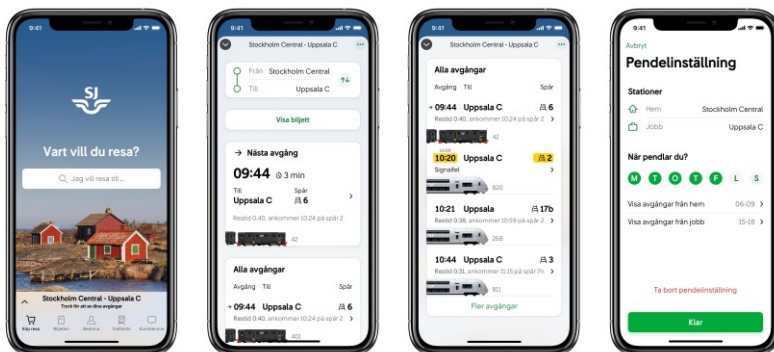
9:41

SJ

Vart vill du resa?

Jag vill resa till ...

Stockholm Central - Uppsala C
Tryck för att se dina avgångar

Köp resa Biljetter Bokning Trafikinfo Kundservice

9:41

Stockholm Central - Uppsala C

Från Stockholm Central
Till Uppsala C

Visa biljett

→ Nästa avgång

09:44 3 min

Till Uppsala C
Spår 6

Restid 0:40, ankommer 10:24 på spår 2

42

Alla avgångar

Avgång Till Spår

→ 09:44 Uppsala C 6

Restid 0:40, ankommer 10:24 på spår 2

401

9:41

Stockholm Central - Uppsala C

Alla avgångar

Avgång Till Spår

→ 09:44 Uppsala C 6

Restid 0:40, ankommer 10:24 på spår 2

42

10:20 Uppsala C 2

Signalfel

820

10:21 Uppsala 17b

Restid 0:38, ankommer 10:59 på spår 2

268

10:44 Uppsala C 3

Restid 0:31, ankommer 11:15 på spår 7

811

Fler avgångar

9:41

Avbryt

Pendelinställning

Stationer

Hem Stockholm Central

Jobb Uppsala C

När pendlar du?

M T O T F L S

Visa avgångar från hem 06-09

Visa avgångar från jobb 15-18

Ta bort pendelinställning

Klar